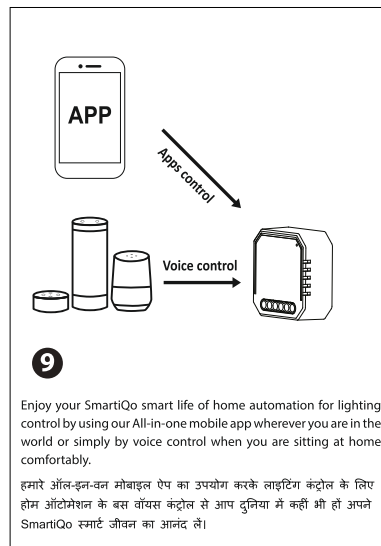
APP

Apps control

Voice control

9

Enjoy your SmartiQo smart life of home automation for lighting control by using our All-in-one mobile app wherever you are in the world or simply by voice control when you are sitting at home comfortably.

हमारे ऑल-इन-वन मोबाइल ऐप का उपयोग करके लाइटिंग कंट्रोल के लिए होम ऑटोमेशन के बस वॉयस कंट्रोल से आप दुनिया में कहीं भी हों अपने SmartiQo स्मार्ट जीवन का आनंद लें।